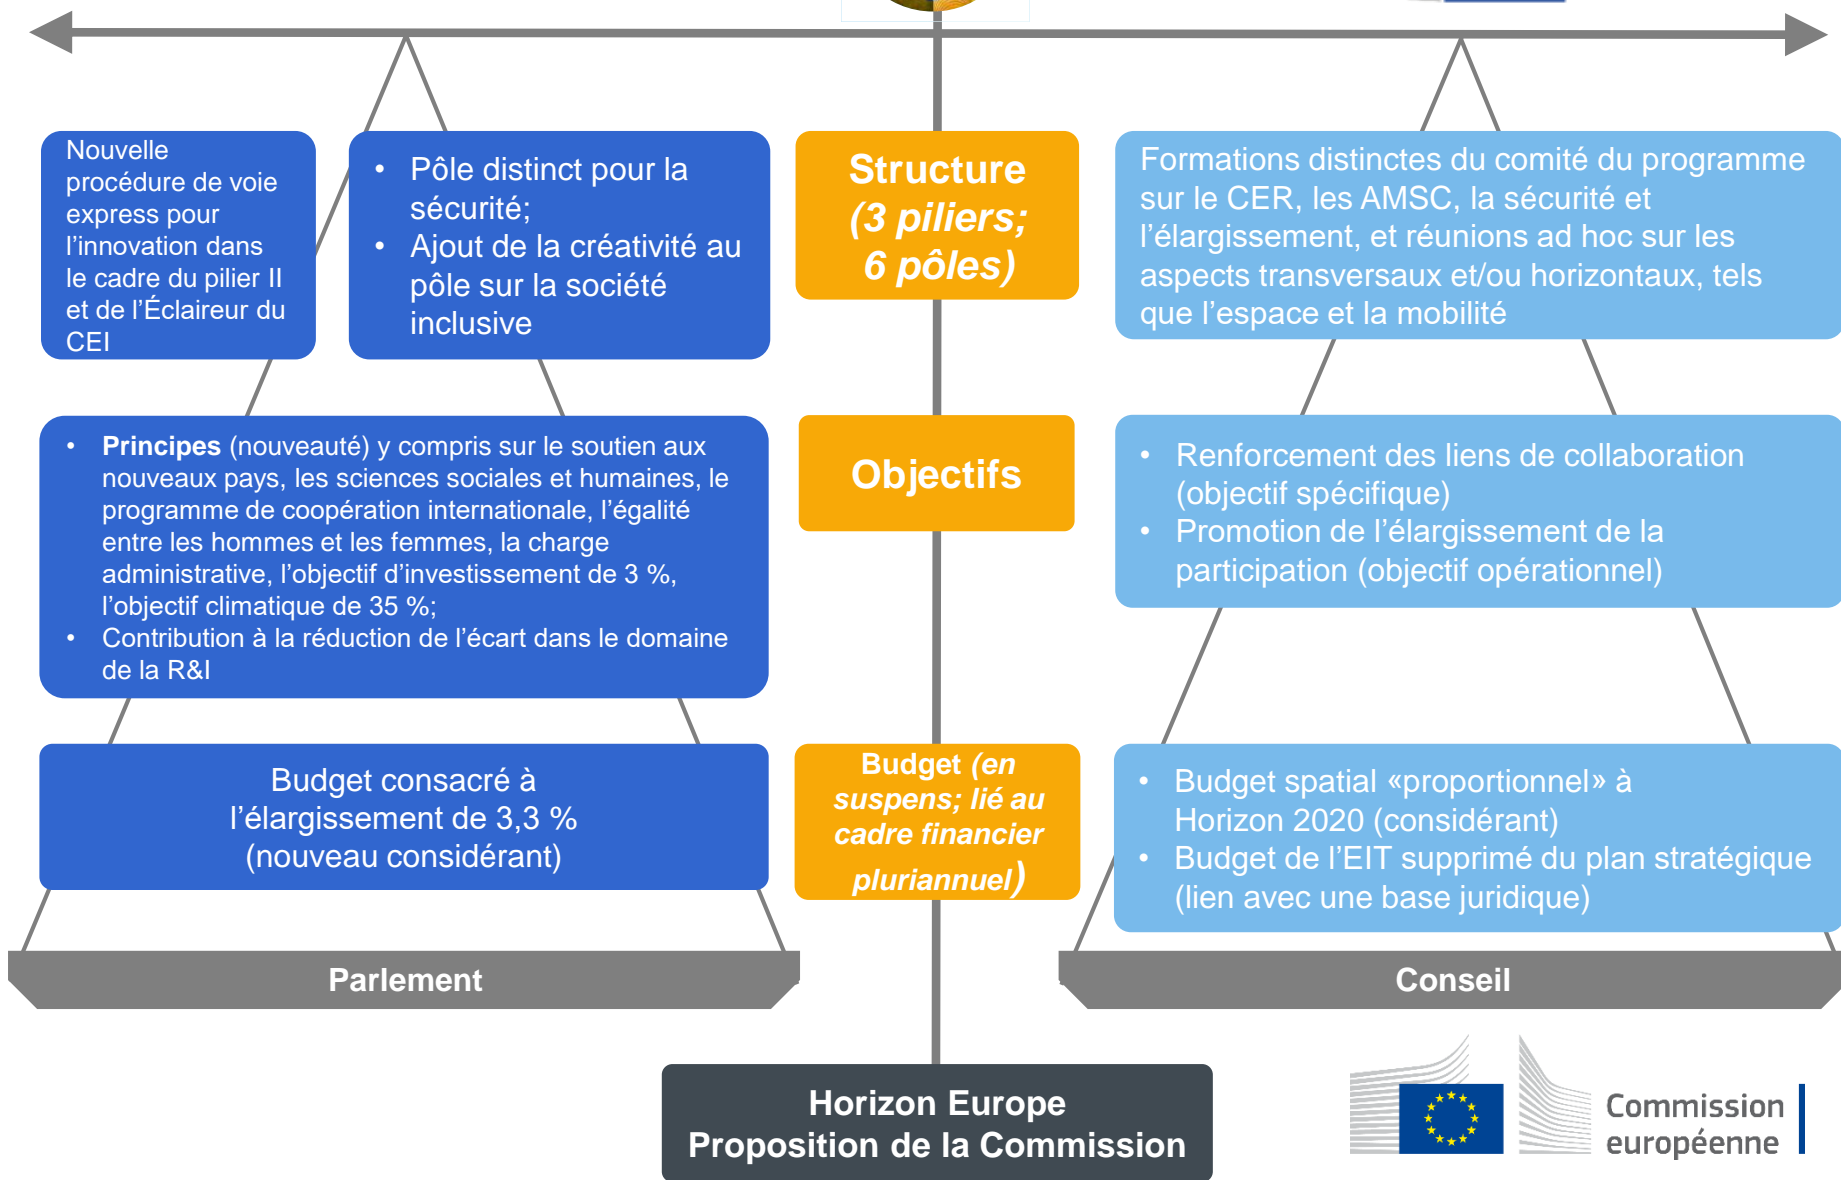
Nouvelle procédure de voie express pour l’innovation dans le cadre du pilier II et de l’Éclaireur du CEI

• Pôle distinct pour la sécurité;
• Ajout de la créativité au pôle sur la société inclusive

Structure (3 piliers; 6 pôles)

Formations distinctes du comité du programme sur le CER, les AMSC, la sécurité et l’élargissement, et réunions ad hoc sur les aspects transversaux et/ou horizontaux, tels que l’espace et la mobilité

• Principes (nouveauté) y compris sur le soutien aux nouveaux pays, les sciences sociales et humaines, le programme de coopération internationale, l’égalité entre les hommes et les femmes, la charge administrative, l’objectif d’investissement de 3 %, l’objectif climatique de 35 %;
• Contribution à la réduction de l’écart dans le domaine de la R&I

Objectifs

• Renforcement des liens de collaboration (objectif spécifique)
• Promotion de l’élargissement de la participation (objectif opérationnel)

Budget consacré à l’élargissement de 3,3 % (nouveau considérant)

Budget (en suspens; lié au cadre financier pluriannuel)

• Budget spatial «proportionnel» à Horizon 2020 (considérant)
• Budget de l’EIT supprimé du plan stratégique (lien avec une base juridique)

Parlement

Conseil

Horizon Europe
Proposition de la Commission

Commission européenne